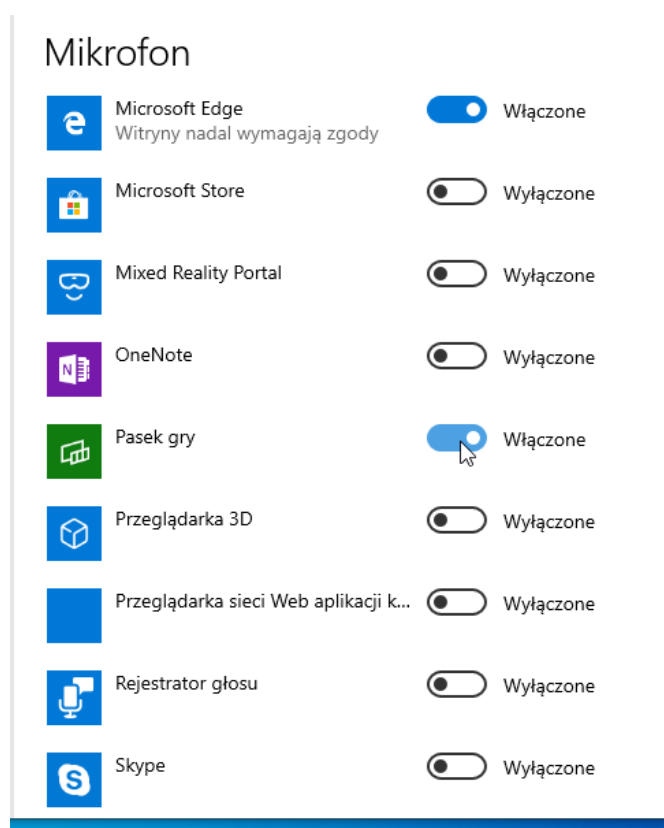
Mikrofon

Microsoft Edge
Witryny nadal wymagają zgody
Włączone

Microsoft Store
Wyłączone

Mixed Reality Portal
Wyłączone

OneNote
Wyłączone

Pasek gry
Włączone

Przeglądarka 3D
Wyłączone

Przeglądarka sieci Web aplikacji k...
Wyłączone

Rejestrator głosu
Wyłączone

Skype
Wyłączone